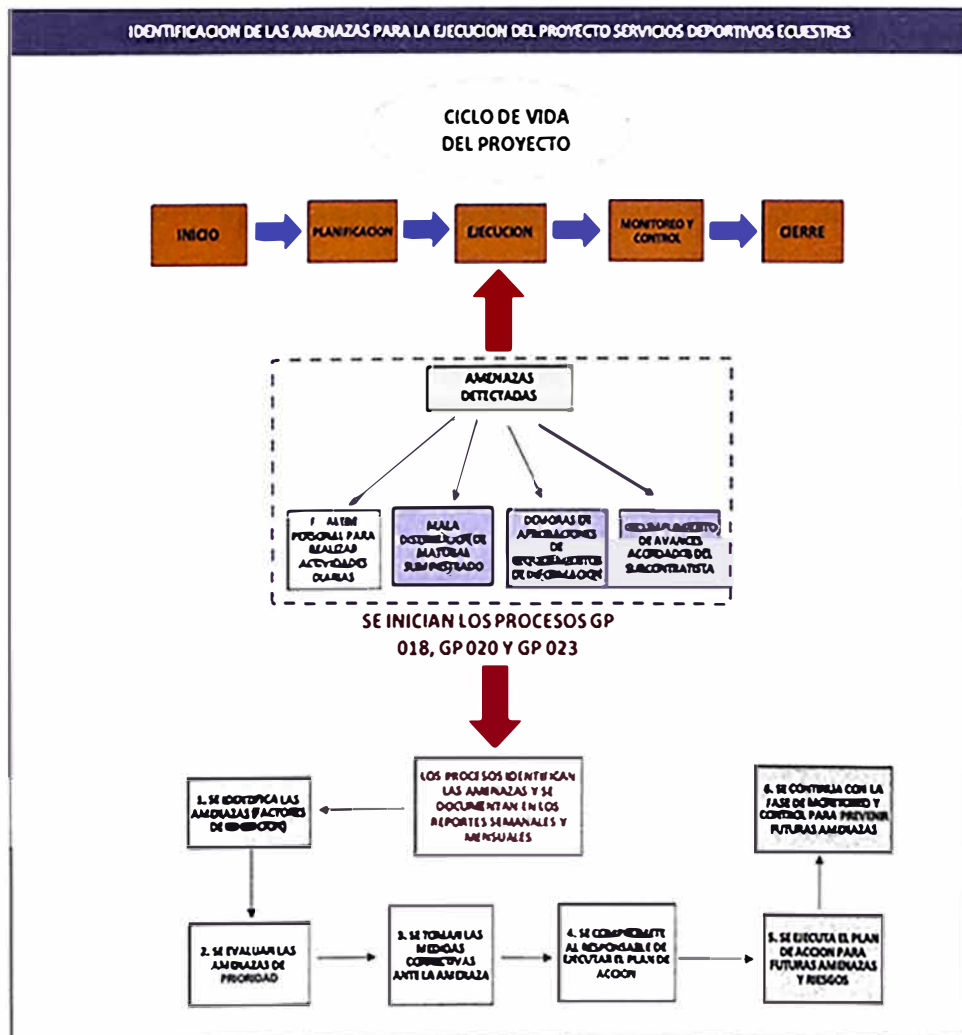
IDENTIFICACION DE LAS AMENAZAS PARA LA EJECUCION DEL PROYECTO SERVICIOS DEPORTIVOS ECUESTRES

CICLO DE VIDA DEL PROYECTO

INICIO

PLANIFICACION

EJECUCION

MONITOREO Y CONTROL

CIERRE

AMENAZAS DETECTADAS

F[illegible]ALTE PERSONAL PARA REALIZAR ACTIVIDADES DIARIAS

MALA DISTRIBUCION DE MATERIAL SUMINISTRADO

DEMORAS DE APROBACIONES DE REQUERIMIENTOS DE INFORMACION

INCUMPLIMIENTO DE AVANCES ACORDADOS DEL SUBCONTRATISTA

SE INICIAN LOS PROCESOS GP 018, GP 020 Y GP 023

LOS PROCESOS IDENTIFICAN LAS AMENAZAS Y SE DOCUMENTAN EN LOS REPORTES SEMANALES Y MENSUALES

1. SE IDENTIFICA LAS AMENAZAS (FACTORES DE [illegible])

2. SE EVALUAN LAS AMENAZAS DE PRIORIDAD

3. SE TOMAN LAS MEDIDAS CORRECTIVAS ANTE LA AMENAZA

4. SE COMPROMETE AL RESPONSABLE DE EJECUTAR EL PLAN DE ACCION

5. SE EJECUTA EL PLAN DE ACCION PARA FUTURAS AMENAZAS Y RIESGOS

6. SE CONTINUA CON LA FASE DE MONITOREO Y CONTROL PARA PREVENIR FUTURAS AMENAZAS